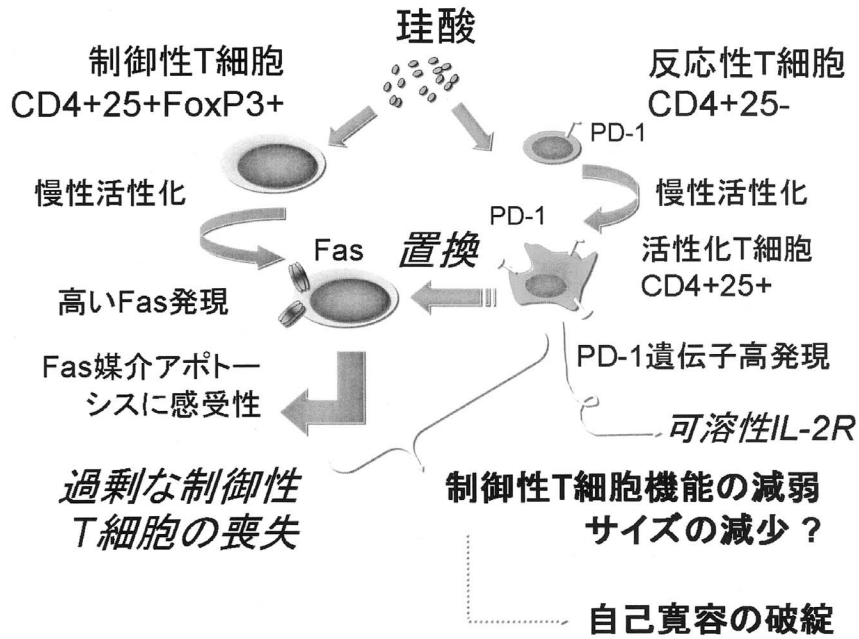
珪酸

制御性T細胞
CD4+25+FoxP3+

反応性T細胞
CD4+25-

PD-1

慢性活性化

慢性活性化

PD-1

Fas

置換

活性化T細胞
CD4+25+

高いFas発現

PD-1遺伝子高発現

Fas媒介アポトーシスに感受性

可溶性IL-2R

過剰な制御性
T細胞の喪失

制御性T細胞機能の減弱
サイズの減少？

自己寛容の破綻